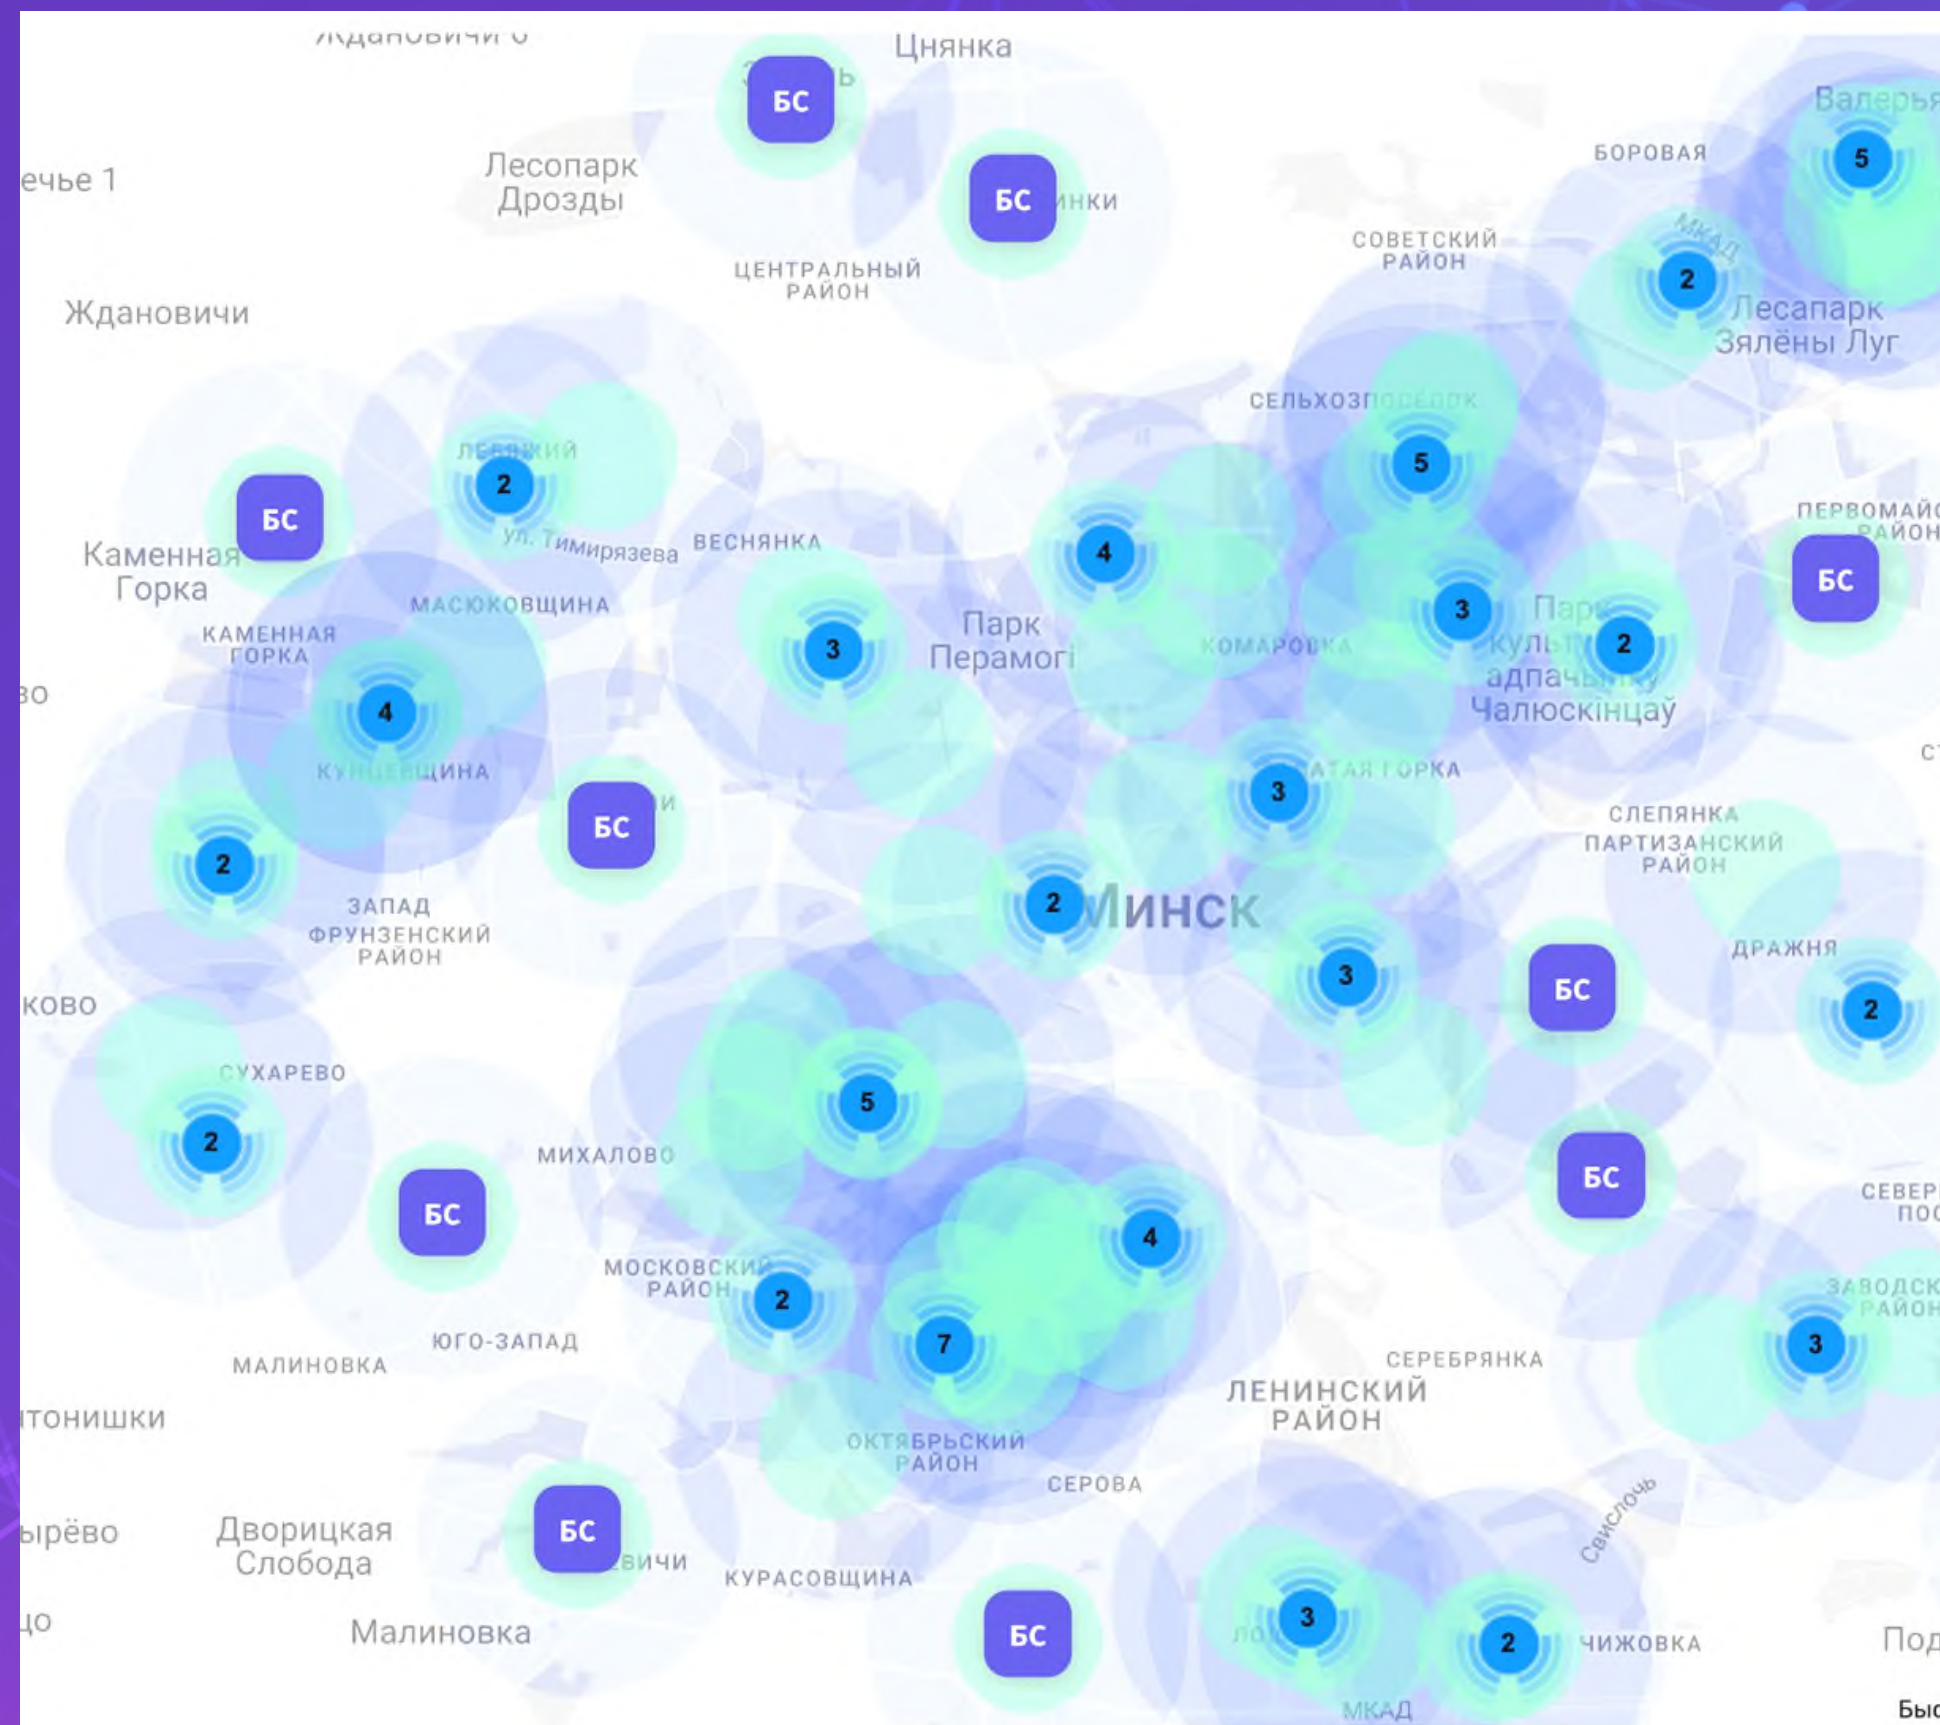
Ждановичи 6
Цнянка
БС
Лесопарк Дрозды
ечье 1
БС
инки
ЦЕНТРАЛЬНЫЙ РАЙОН
БОРОВАЯ
Валерья
5
СОВЕТСКИЙ РАЙОН
МКАД
2
Лесапарк Зялёны Луг
Ждановичи
СЕЛЬХОЗП
2
БС
5
Каменная Горка
ул. Тимирязева
ВЕСНЯНКА
4
ПЕРВОМАЙ РАЙОН
БС
МАСЮКОВЩИНА
3
Парк
2
КАМЕННАЯ ГОРКА
3
Парк Перамогі
КОМАРОВКА
адпачынку Чалюскінцаў
во
4
КУНЦЕВЩИНА
БС
3
СЛЕПЯНКА
ПАРТИЗАНСКИЙ РАЙОН
2
2
Минск
ЗАПАД ФРУНЗЕНСКИЙ РАЙОН
3
БС
ДРАЖНЯ
2
ково
СУХАРЕВО
5
2
МИХАЛОВО
БС
БС
4
СЕВЕР
МОСКОВСКИЙ РАЙОН
2
ЗАВОДСК РАЙОН
7
3
ЮГО-ЗАПАД
МАЛИНОВКА
СЕРЕБРЯНКА
ЛЕНИНСКИЙ РАЙОН
тонишки
ОКТЯБРЬСКИЙ РАЙОН
СЕРОВА
Свислочь
ырёво
Дворицкая Слобода
БС
вичи
КУРАСОВЩИНА
3
2
ЧИЖОВКА
БС
Под
Малиновка
МКАД
Быс